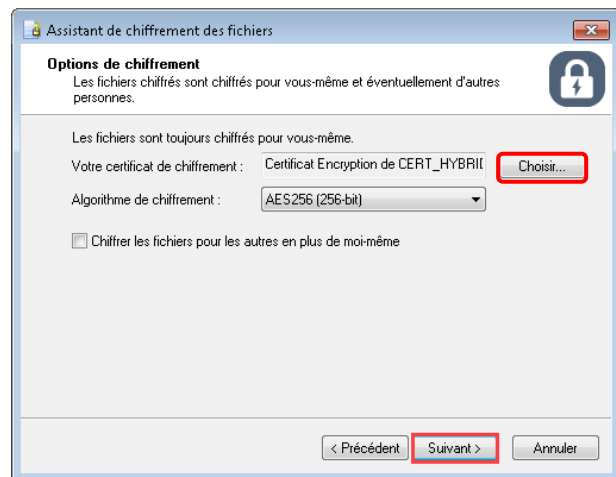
Assistant de chiffrement des fichiers

Options de chiffrement
Les fichiers chiffrés sont chiffrés pour vous-même et éventuellement d'autres personnes.

Les fichiers sont toujours chiffrés pour vous-même.

Votre certificat de chiffrement : Certificat Encryption de CERT_HYBRII Choisir...

Algorithme de chiffrement : AES256 (256-bit)

Chiffrer les fichiers pour les autres en plus de moi-même

< Précédent Suivant > Annuler